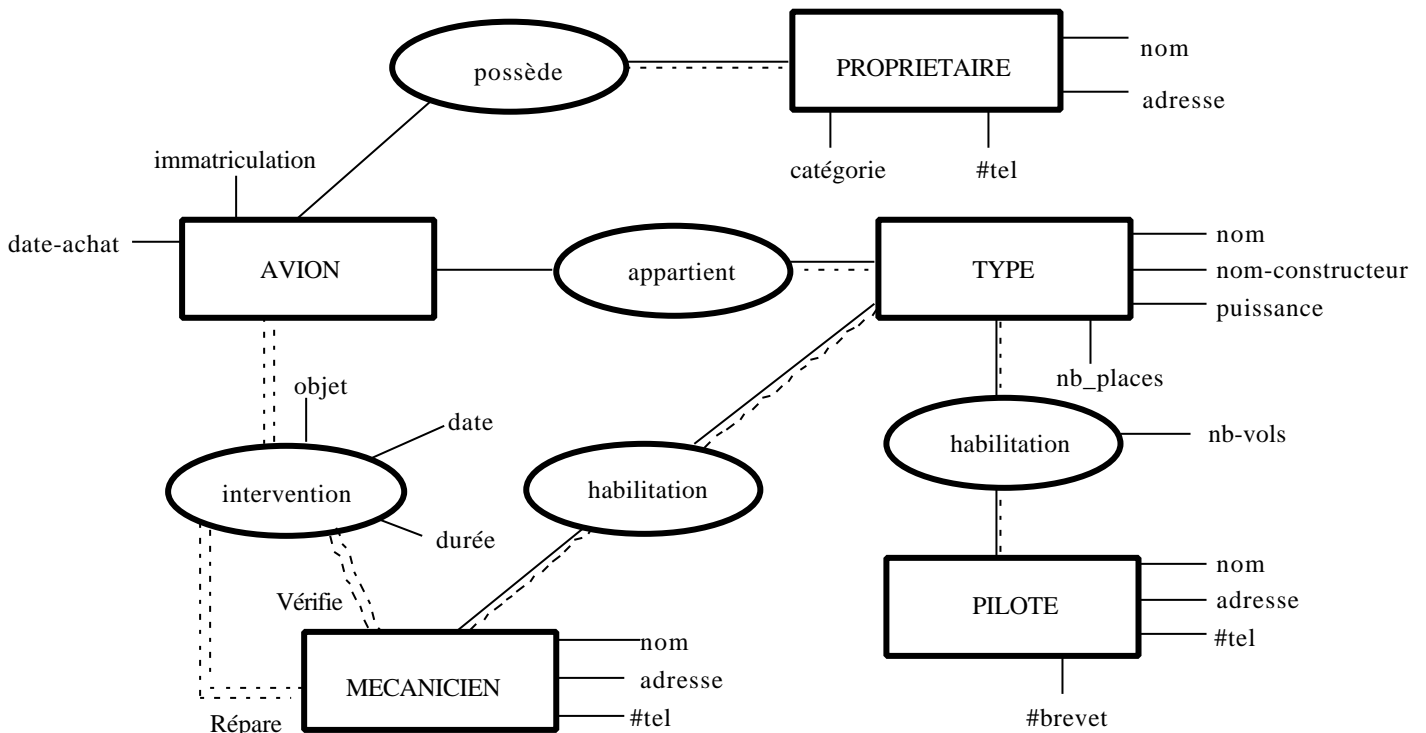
possède

PROPRIETAIRE

nom

adresse

catégorie

#tel

immatriculation

date-achat

AVION

appartient

TYPE

nom

nom-constructeur

puissance

nb_places

objet

date

intervention

durée

habilitation

habilitation

nb-vols

Vérifie

MECANICIEN

nom

adresse

#tel

Répare

PILOTE

nom

adresse

#tel

#brevet